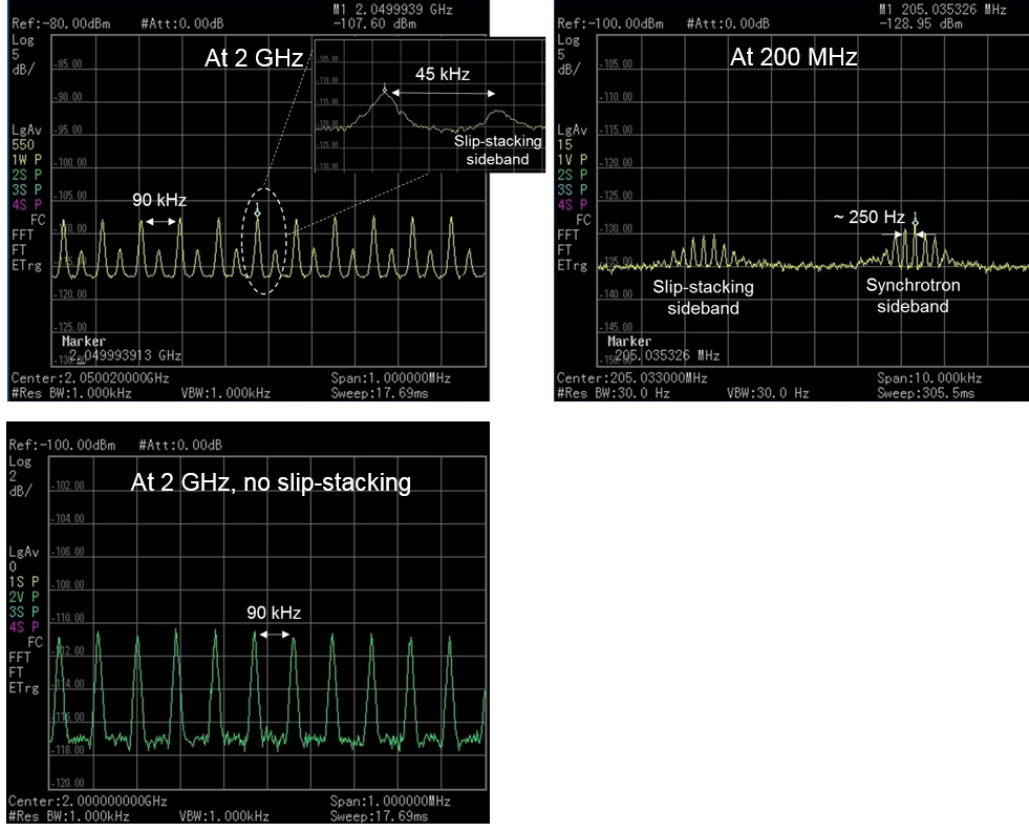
Ref:-80.00dBm #Att:0.00dB
M1 2.0499939 GHz
-107.60 dBm
Log
5
dB/
At 2 GHz
-85.00
-90.00
-95.00
-100.00
-105.00
-120.00
-125.00
LgAv
550
1W P
2S P
3S P
4S P
FC
FFT
FT
ETrg
45 kHz
Slip-stacking sideband
90 kHz
Marker
2.049993913 GHz
Center:2.050020000GHz
#Res BW:1.000kHz
VBW:1.000kHz
Span:1.000000MHz
Sweep:17.69ms

Ref:-100.00dBm #Att:0.00dB
M1 205.035326 MHz
-128.95 dBm
Log
5
dB/
At 200 MHz
-105.00
-110.00
-115.00
-120.00
-125.00
-130.00
-135.00
-140.00
-145.00
LgAv
15
1V P
2S P
3S P
4S P
FC
FFT
FT
ETrg
~ 250 Hz
Slip-stacking sideband
Synchrotron sideband
Marker
205.035326 MHz
Center:205.033000MHz
#Res BW:30.0 Hz
VBW:30.0 Hz
Span:10.000kHz
Sweep:305.5ms

Ref:-100.00dBm #Att:0.00dB
Log
2
dB/
At 2 GHz, no slip-stacking
-102.00
-104.00
-106.00
-108.00
-110.00
-112.00
-114.00
-116.00
-118.00
-120.00
LgAv
0
1S P
2V P
3S P
4S P
FC
FFT
FT
ETrg
90 kHz
Center:2.000000000GHz
#Res BW:1.000kHz
VBW:1.000kHz
Span:1.000000MHz
Sweep:17.69ms